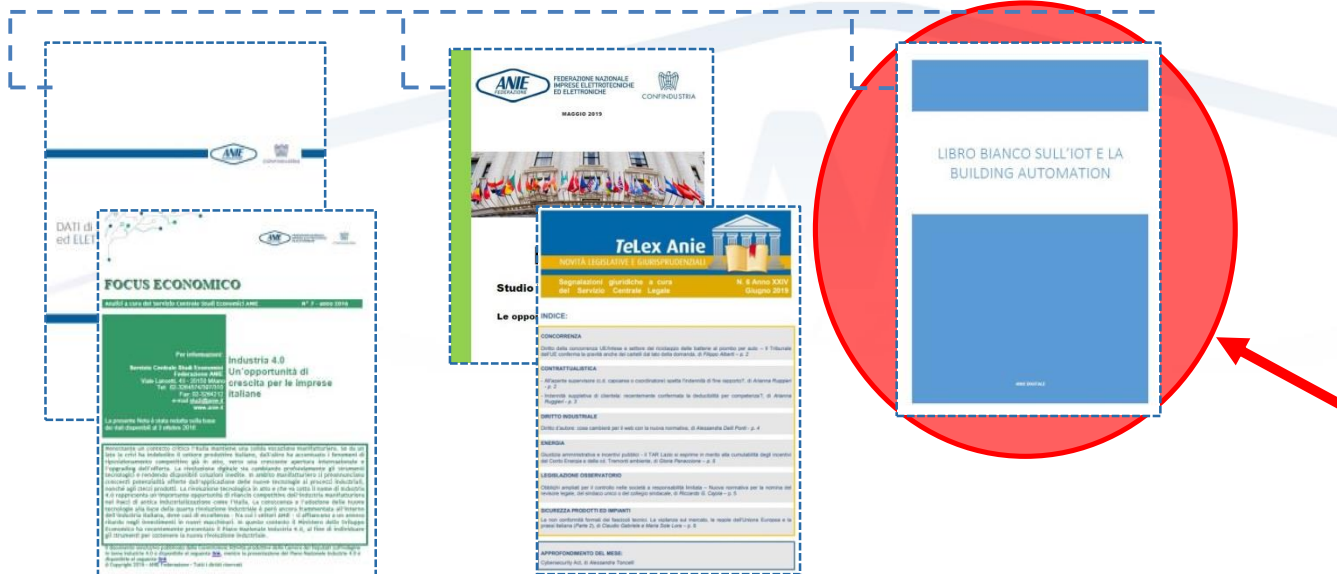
ANIE CONFINDUSTRIA

DATI di
ed ELET

FOCUS ECONOMICO

Analisi a cura del Servizio Centrale Studi Economici ANIE N° 7 - anno 2016

Per informazioni:

Servizio Centrale Studi Economici Federazione ANIE

Industria 4.0 Un'opportunità di crescita per le imprese italiane

ANIE FEDERAZIONE NAZIONALE IMPRESE ELETTROTECNICHE ED ELETTRONICHE

CONFINDUSTRIA

MAGGIO 2015

Studio

Le oppor

TeLex Anie

NOVITÀ LEGISLATIVE E GIURISPRUDENZIALI

Segnalazioni giuridiche a cura del Servizio Centrale Legale

N. 6 Anno XXIV Giugno 2016

INDICE:

CONCORRENZA

CONTRATTUALISTICA

DIRITTO INDUSTRIALE

ENERGIA

LEGISLAZIONE OBSERVATORIO

SICUREZZA PRODOTTI ED IMPIANTI

APPROFONDIMENTO DEL MESE:

LIBRO BIANCO SULL'IOT E LA BUILDING AUTOMATION

ANIE DIGITALE